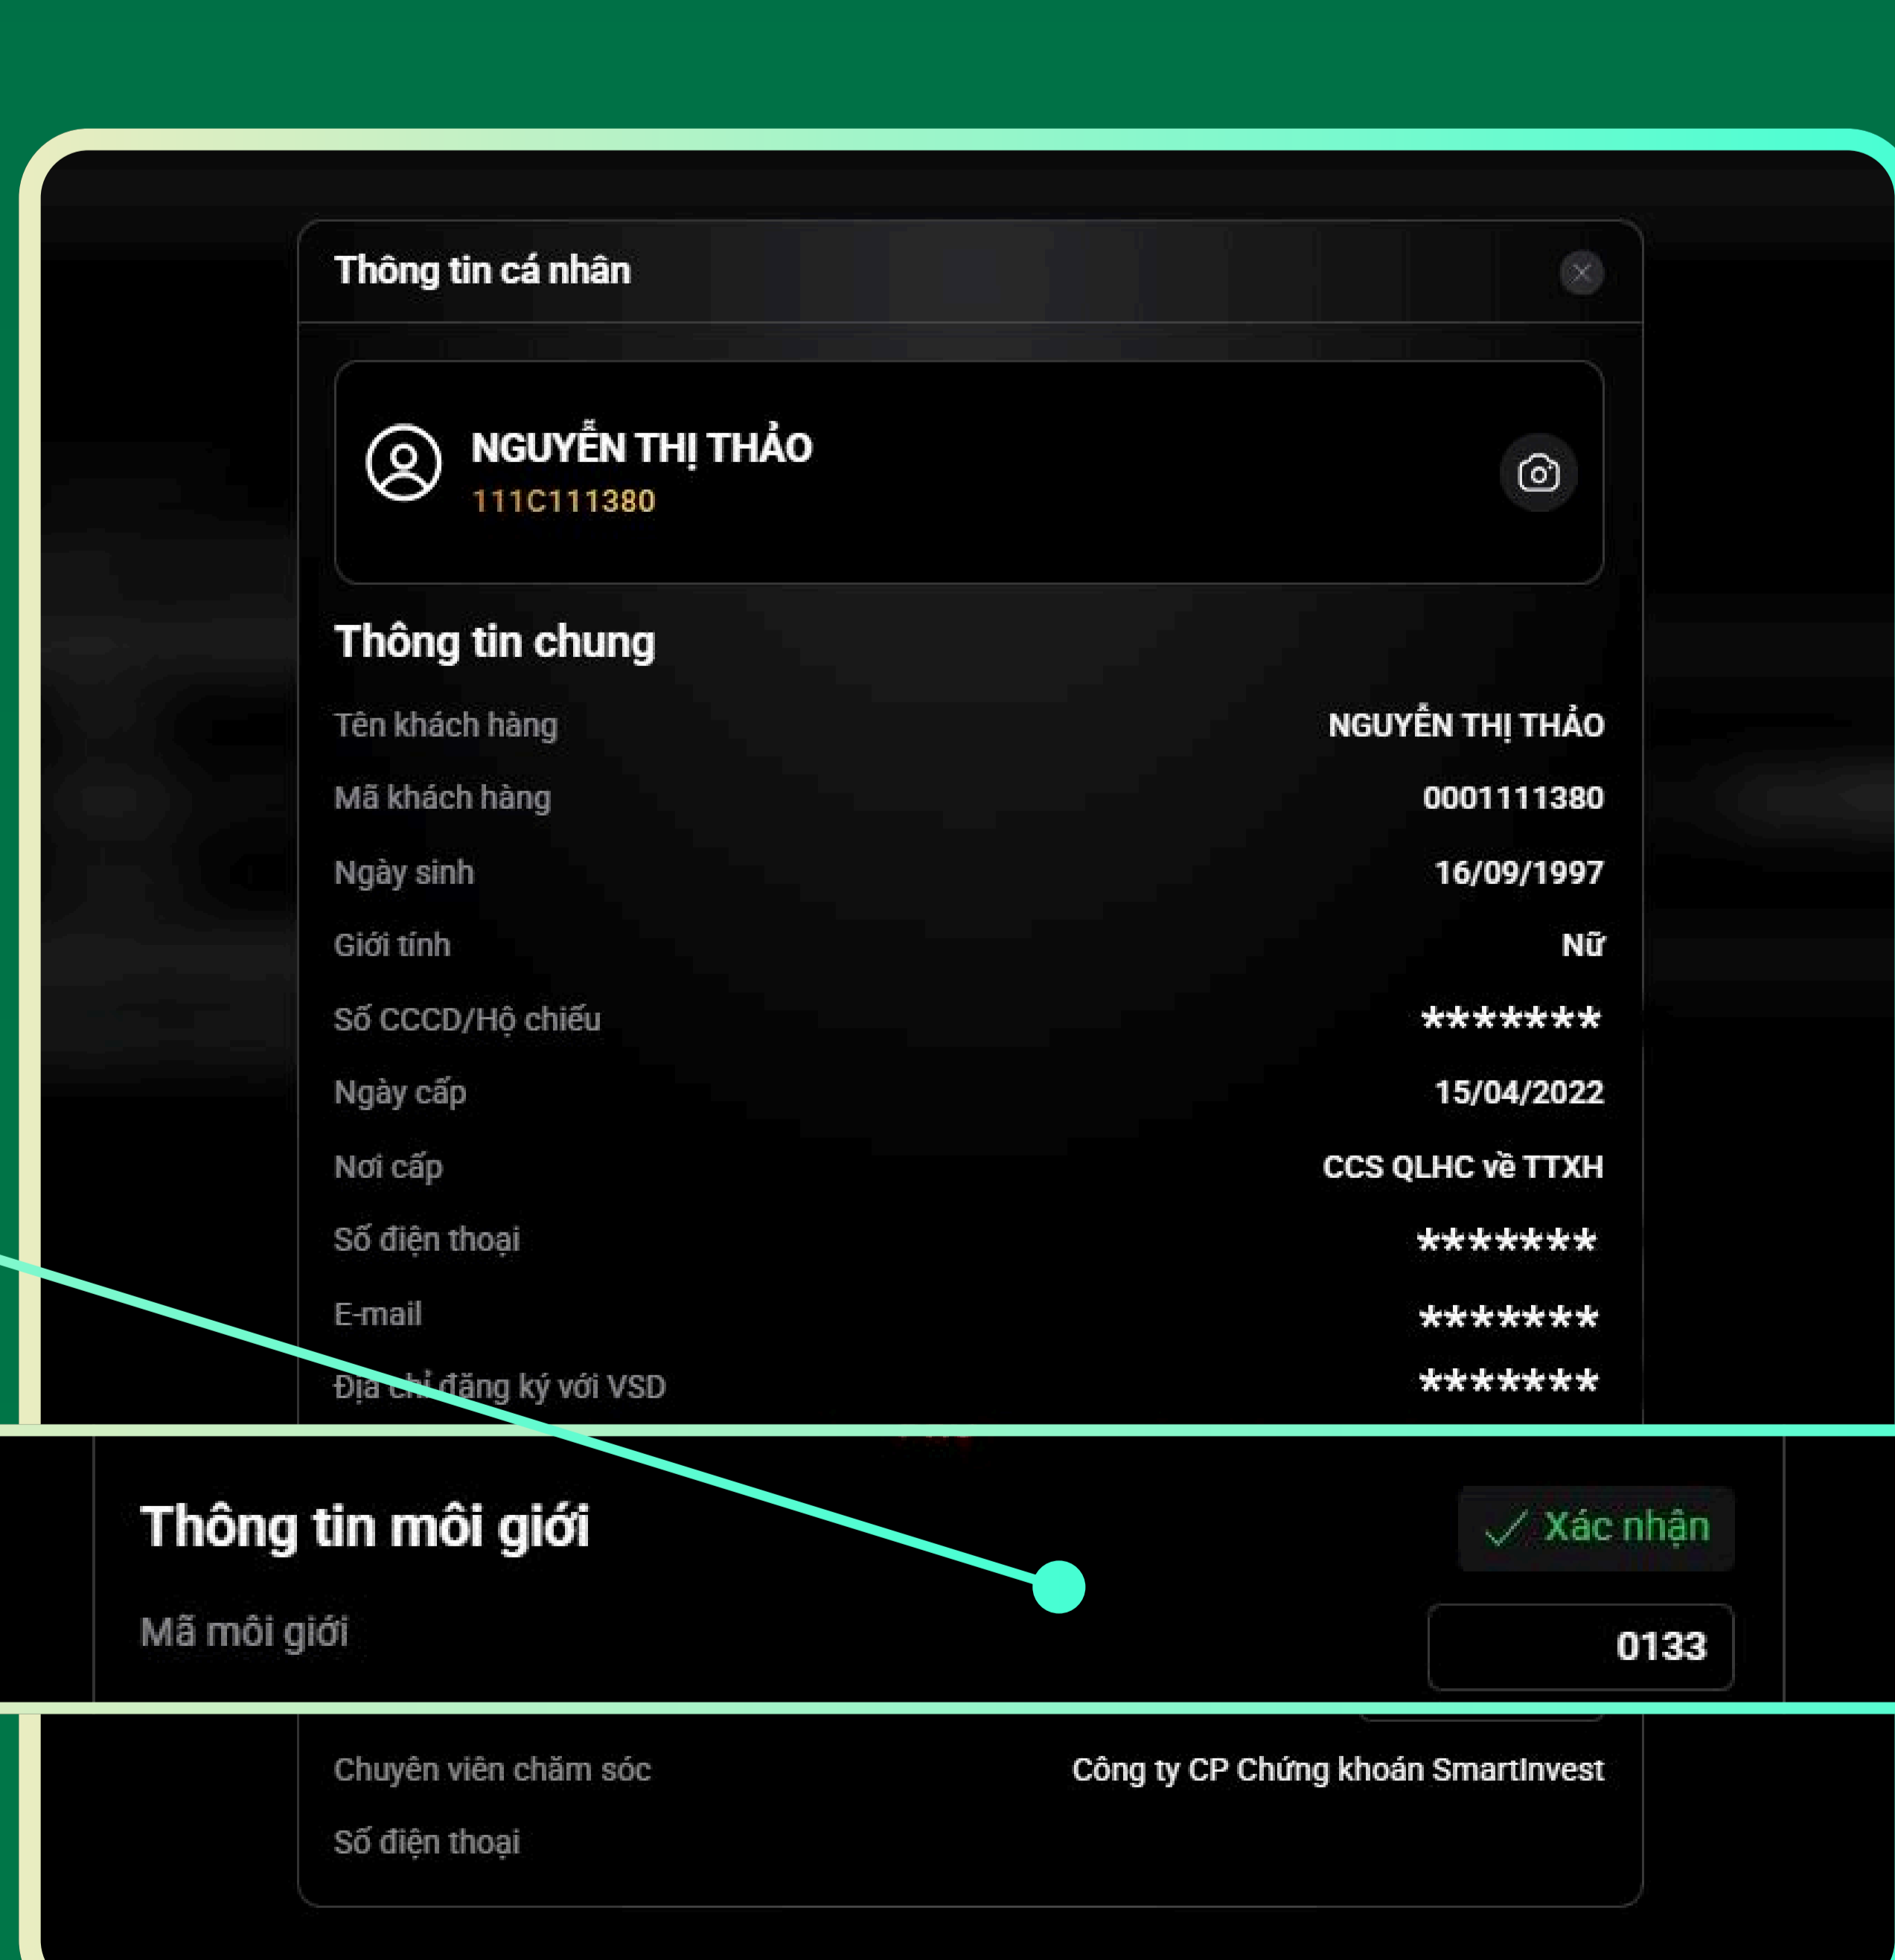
Thông tin cá nhân

NGUYỄN THỊ THẢO
111C111380

Thông tin chung

| Tên khách hàng | NGUYỄN THỊ THẢO |
|---|---|
| Mã khách hàng | 0001111380 |
| Ngày sinh | 16/09/1997 |
| Giới tính | Nữ |
| Số CCCD/Hộ chiếu | ******* |
| Ngày cấp | 15/04/2022 |
| Nơi cấp | CCS QLHC về TTXH |
| Số điện thoại | ******* |
| E-mail | ******* |
| Địa chỉ đăng ký với VSD | ******* |

Thông tin môi giới
Xác nhận
Mã môi giới
0133

Chuyên viên chăm sóc
Công ty CP Chứng khoán SmartInvest
Số điện thoại